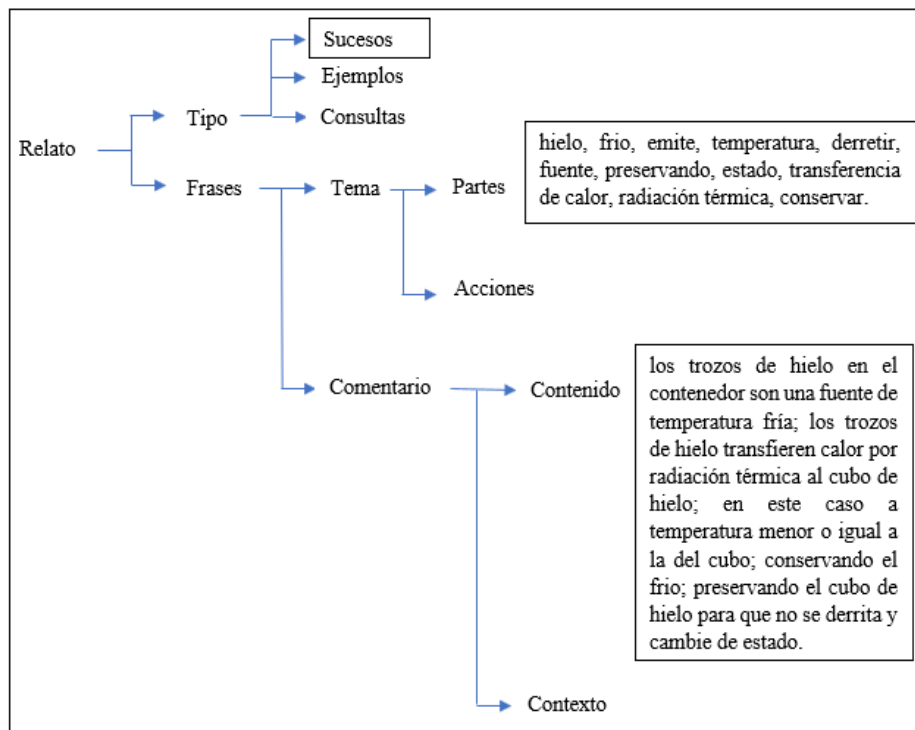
Relato

Tipo

Sucesos

Ejemplos

Consultas

Frases

Tema

Partes

hielo, frio, emite, temperatura, derretir, fuente, preservando, estado, transferencia de calor, radiación térmica, conservar.

Acciones

Comentario

Contenido

los trozos de hielo en el contenedor son una fuente de temperatura fría; los trozos de hielo transfieren calor por radiación térmica al cubo de hielo; en este caso a temperatura menor o igual a la del cubo; conservando el frio; preservando el cubo de hielo para que no se derrita y cambie de estado.

Contexto